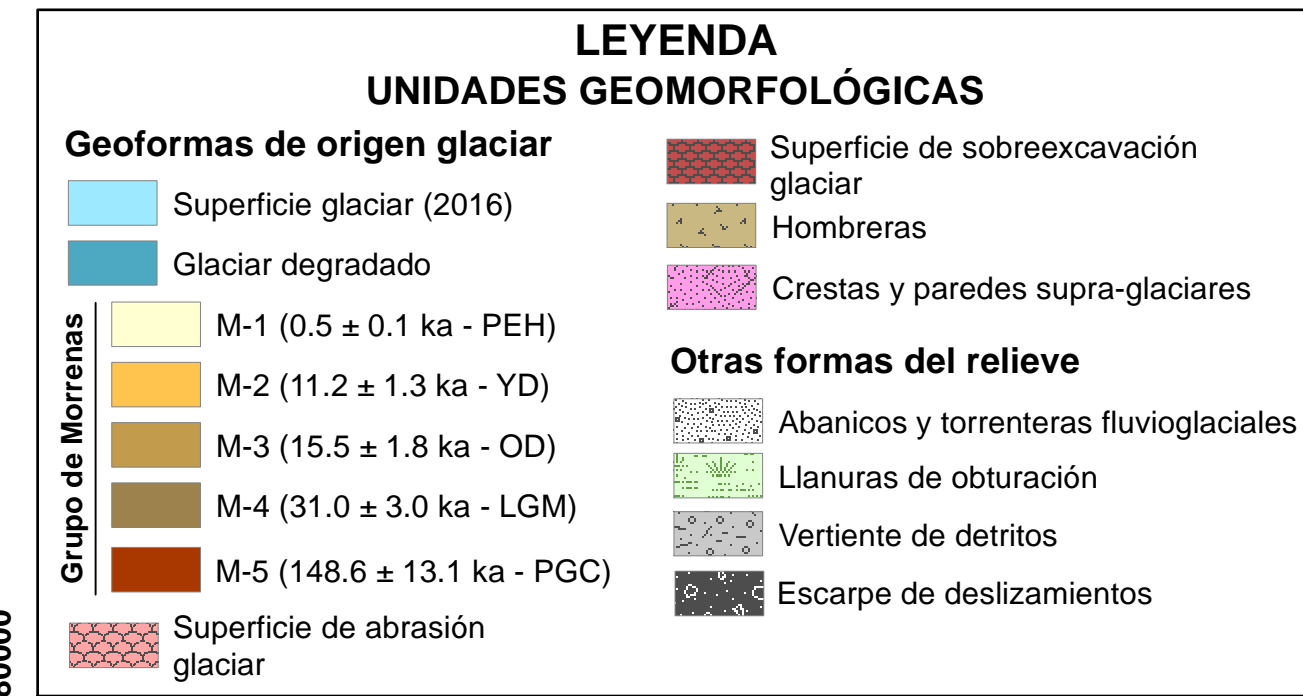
LEYENDA
UNIDADES GEOMORFOLÓGICAS

Geoformas de origen glaciar

Superficie glaciar (2016)

Glaciar degradado

Grupo de Morrenas

M-1 (0.5 ± 0.1 ka - PEH)

M-2 (11.2 ± 1.3 ka - YD)

M-3 (15.5 ± 1.8 ka - OD)

M-4 (31.0 ± 3.0 ka - LGM)

M-5 (148.6 ± 13.1 ka - PGC)

Superficie de abrasión glaciar

Superficie de sobreexcavación glaciar

Hombreras

Crestas y paredes supra-glaciares

Otras formas del relieve

Abanicos y torrenteras fluvioglaciales

Llanuras de obturación

Vertiente de detritos

Escarpe de deslizamientos

80000